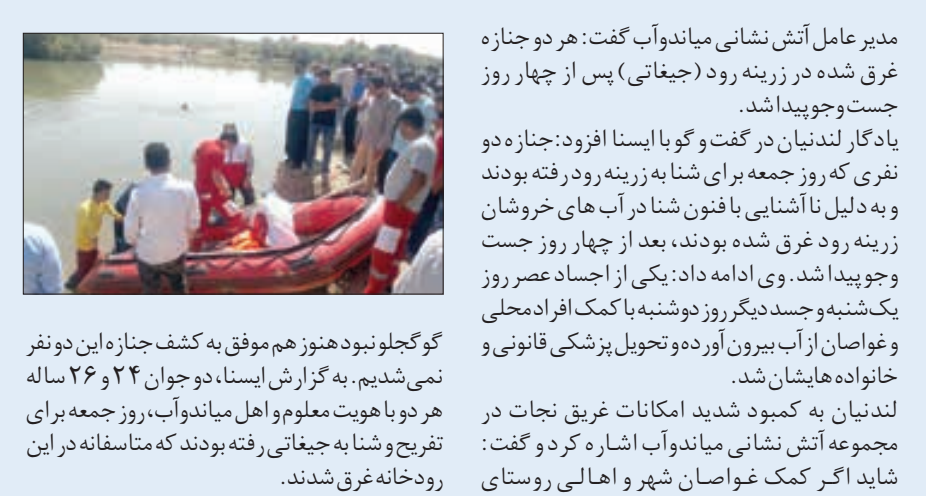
مدیر عامل آتش نشانی میاندوآب گفت: هر دو جنازه غرق شده در زرینه رود (جیغاتی) پس از چهار روز جست وجو پیدا شد.

یادگار لندنیان در گفت و گو با ایسنا افزود: جنازه دو نفری که روز جمعه برای شنا به زرینه رود رفته بودند و به دلیل ناآشنایی با فنون شنا در آب های خروشان زرینه رود غرق شده بودند، بعد از چهار روز جست وجو پیدا شد. وی ادامه داد: یکی از اجساد عصر روز یک شنبه و جسد دیگر روز دوشنبه با کمک افراد محلی و غواصان از آب بیرون آورده و تحویل پزشکی قانونی و خانواده هایشان شد.

لندنیان به کمبود شدید امکانات غریق نجات در مجموعه آتش نشانی میاندوآب اشاره کرد و گفت: شاید اگر کمک غواصان شهر و اهالی روستای

گوگجلو نبود هنوز هم موفق به کشف جنازه این دو نفر نمی شدیم. به گزارش ایسنا، دو جوان ۲۴ و ۲۶ ساله هر دو با هویت معلوم و اهل میاندوآب، روز جمعه برای تفریح و شنا به جیغاتی رفته بودند که متاسفانه در این رودخانه غرق شدند.